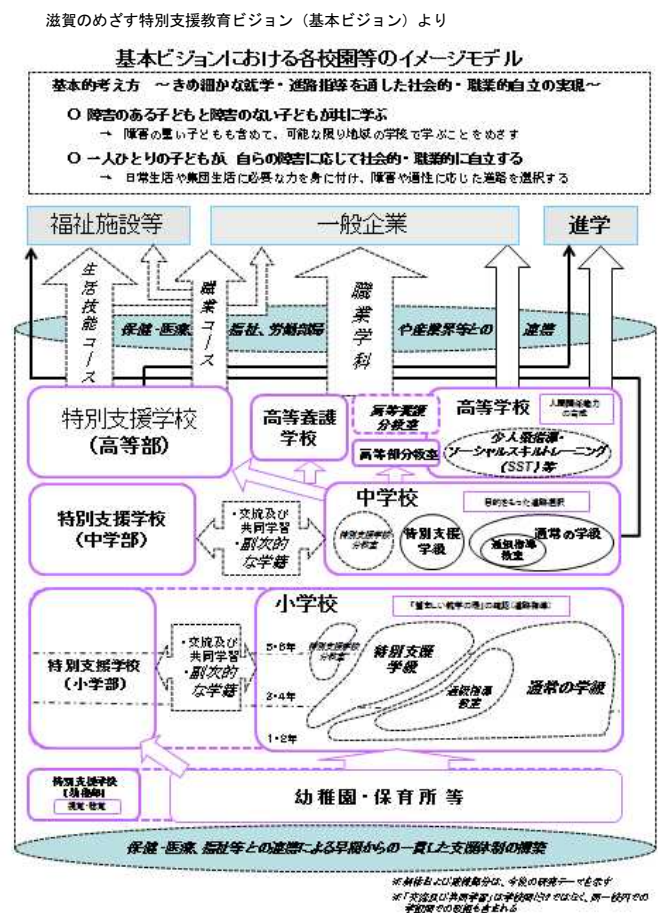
滋賀のめざす特別支援教育ビジョン（基本ビジョン）より

基本ビジョンにおける各校園等のイメージモデル

基本的考え方　～きめ細かな就学・進路指導を通した社会的・職業的自立の実現～

O 障害のある子どもと障害のない子どもが共に学ぶ
→ 障害の重い子どもも含めて、可能な限り地域の学校で学ぶことをめざす

O 一人ひとりの子どもが、自らの障害に応じて社会的・職業的に自立する
→ 日常生活や集団生活に必要な力を身に付け、障害や適性に応じた進路を選択する

福祉施設等

一般企業

進学

生活技能コース

職業コース

職業学科

保健・医療、福祉、労働関係　や産業界等との　連携

特別支援学校（高等部）

高等養護学校

高等支援分教室

高等部分教室

高等学校

人間関係能力の育成

少人数指導・ソーシャルスキルトレーニング（SST）等

特別支援学校（中学部）

・交流及び共同学習
・副次的な学籍

中学校

目的をもった進路選択

特別支援学校分教室

特別支援学級

通常の学級

通級指導教室

特別支援学校（小学部）

・交流及び共同学習
・副次的な学籍

小学校

「確かな学力の育成」の推進（通級指導）

5・6年

3・4年

1・2年

特別支援学校分教室

特別支援学級

通級指導教室

通常の学級

特別支援学校［幼稚部］

相談・支援

幼稚園・保育所等

保健・医療、福祉等との連携による早期からの一貫した支援体制の構築

※斜体および点線部分は、今後の研究テーマを示す
※「交流及び共同学習」は学校間だけではなく、同一校内での学級間での取組も含まれる